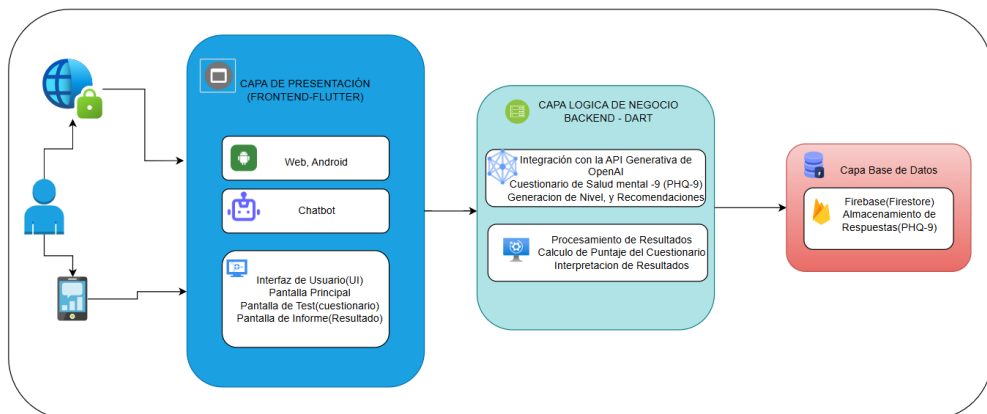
CAPA DE PRESENTACIÓN (FRONTEND-FLUTTER)

Web, Android

Chatbot

Interfaz de Usuario(UI)
Pantalla Principal
Pantalla de Test(cuestionario)
Pantalla de Informe(Resultado)

CAPA LOGICA DE NEGOCIO BACKEND - DART

Integración con la API Generativa de OpenAI
Cuestionario de Salud mental -9 (PHQ-9)
Generacion de Nivel, y Recomendaciones

Procesamiento de Resultados
Calculo de Puntaje del Cuestionario
Interpretacion de Resultados

Capa Base de Datos

Firebase(Firestore)
Almacenamiento de Respuestas(PHQ-9)